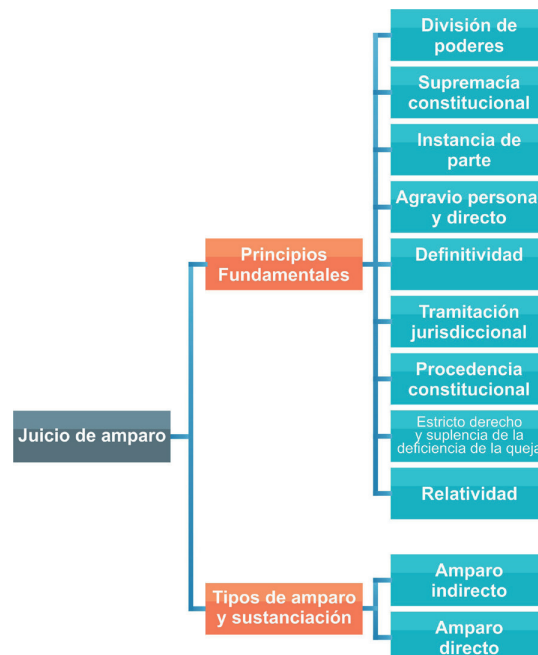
Juicio de amparo

Principios Fundamentales

División de poderes

Supremacía constitucional

Instancia de parte

Agravio persona y directo

Definitividad

Tramitación jurisdiccional

Procedencia constitucional

Estricto derecho y suplencia de la deficiencia de la queja

Relatividad

Tipos de amparo y sustanciación

Amparo indirecto

Amparo directo